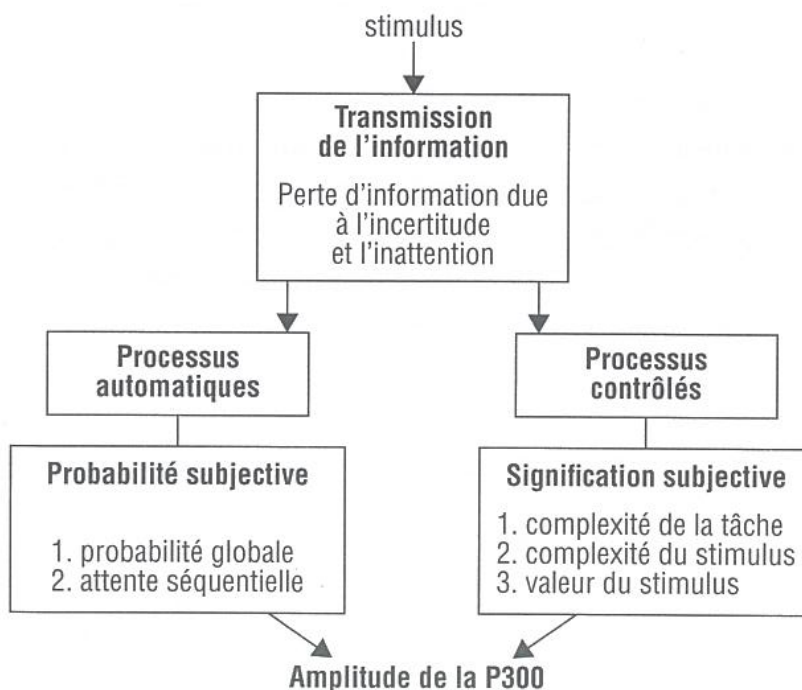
stimulus

**Transmission de l'information**

Perte d'information due à l'incertitude et l'inattention

**Processus automatiques**

**Probabilité subjective**

1. probabilité globale
2. attente séquentielle

**Processus contrôlés**

**Signification subjective**

1. complexité de la tâche
2. complexité du stimulus
3. valeur du stimulus

**Amplitude de la P300**